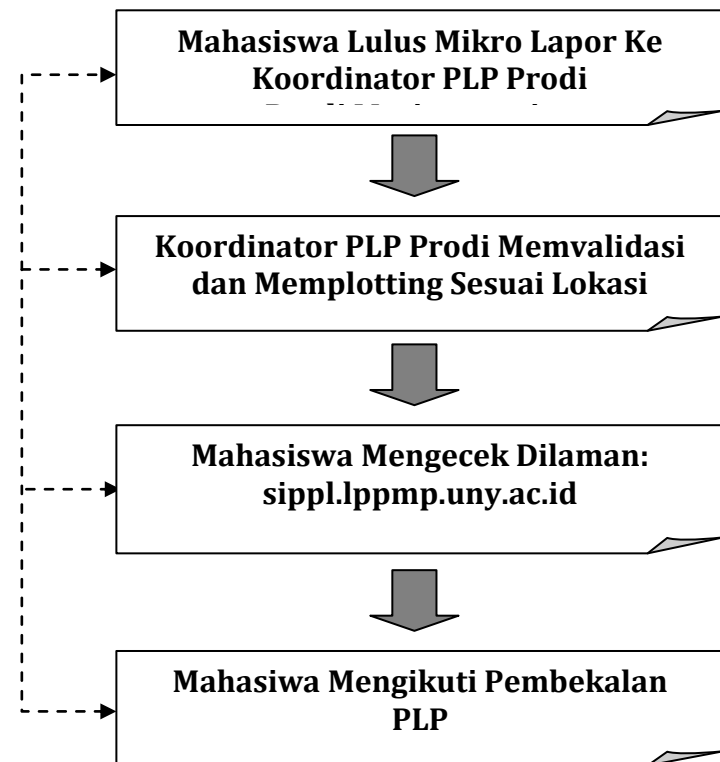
Mahasiswa Lulus Mikro Lapor Ke Koordinator PLP Prodi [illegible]

Koordinator PLP Prodi Memvalidasi dan Memplotting Sesuai Lokasi

Mahasiswa Mengecek Dilaman: sippl.lppmp.uny.ac.id

Mahasiswa Mengikuti Pembekalan PLP